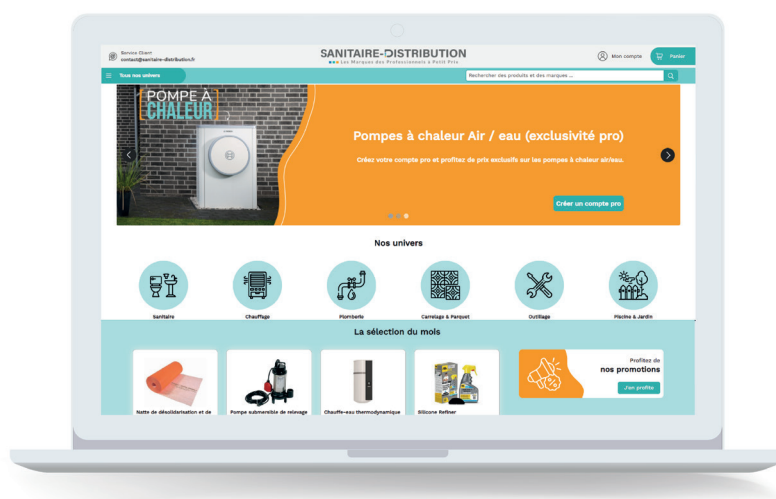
Service Client
contact@sanitaire-distribution.fr

SANITAIRE-DISTRIBUTION
Les Marques des Professionnels à Petit Prix

Mon compte

Panier

Tous nos univers

Rechercher des produits et des marques ...

POMPE À CHALEUR

Pompes à chaleur Air / eau (exclusivité pro)

Créez votre compte pro et profitez de prix exclusifs sur les pompes à chaleur air/eau.

Créer un compte pro

Nos univers

Sanitaire

Chauffage

Plomberie

Carrelage & Parquet

Outillage

Piscine & Jardin

La sélection du mois

Natte de désolidarisation et de

Pompe submersible de relevage

Chauffe-eau thermodynamique

Silicone Retirer

Profitez de
nos promotions

J'en profite